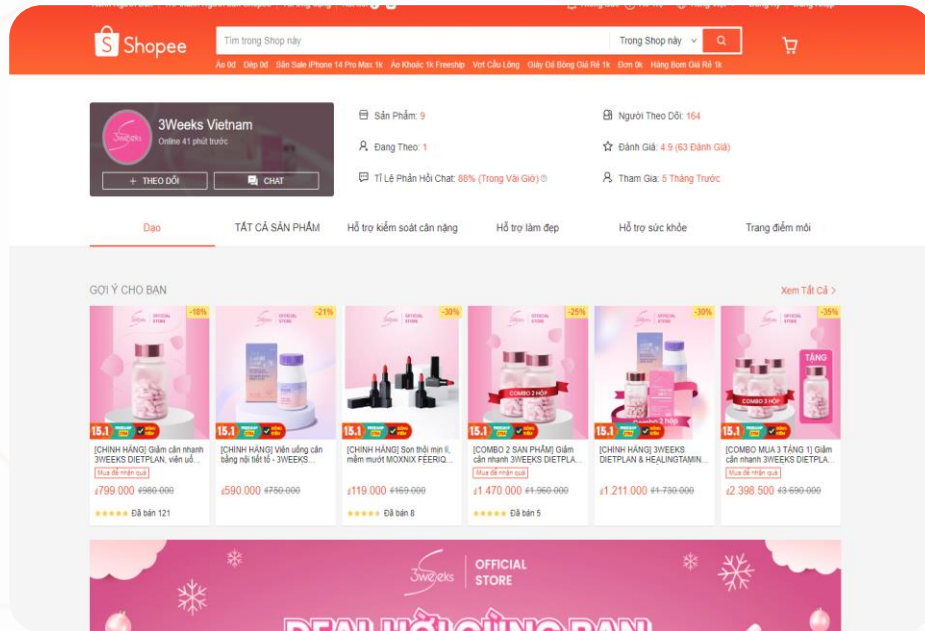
Shopee

Tìm trong Shop này

Trong Shop này

Áo 0đ Dép 0đ Sản Sale iPhone 14 Pro Max 1k Áo Khoác 1k Freeship Vợt Cầu Lông Giày Đá Bóng Giá Rẻ 1k Đơn 0k Hàng 8om Giá Rẻ 1k

3Weeks Vietnam

Online 41 phút trước

+ THEO DÕI

CHAT

Sản Phẩm: 9

Đang Theo: 1

Tỉ Lệ Phản Hồi Chat: 88% (Trong Vài Giờ)

Người Theo Dõi: 164

Đánh Giá: 4.9 (63 Đánh Giá)

Tham Gia: 5 Tháng Trước

Dạo

TẤT CẢ SẢN PHẨM

Hỗ trợ kiểm soát cân nặng

Hỗ trợ làm đẹp

Hỗ trợ sức khỏe

Trang điểm môi

GỢI Ý CHO BẠN

Xem Tất Cả >

-18%

[CHÍNH HÃNG] Giảm cân nhanh 3WEEKS DIETPLAN, viên uố...

Mua để nhận quà

₫799.000 ₫980.000

Đã bán 121

-21%

[CHÍNH HÃNG] Viên uống cân bằng nội tiết tố - 3WEEKS...

₫590.000 ₫750.000

-30%

[CHÍNH HÃNG] Son thỏi mịn lì, mềm mướt MOXNIX FEERIQ...

₫119.000 ₫169.000

Đã bán 8

-25%

COMBO 2 HỘP

[COMBO 2 SẢN PHẨM] Giảm cân nhanh 3WEEKS DIETPLA...

Mua để nhận quà

₫1.470.000 ₫1.960.000

Đã bán 5

-30%

[CHÍNH HÃNG] 3WEEKS DIETPLAN & HEALINGTAMIN...

₫1.211.000 ₫1.730.000

-35%

TẶNG

COMBO 3 HỘP

[COMBO MUA 3 TẶNG 1] Giảm cân nhanh 3WEEKS DIETPLA...

Mua để nhận quà

₫2.398.500 ₫3.690.000

15.1

3Weeks OFFICIAL STORE

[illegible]